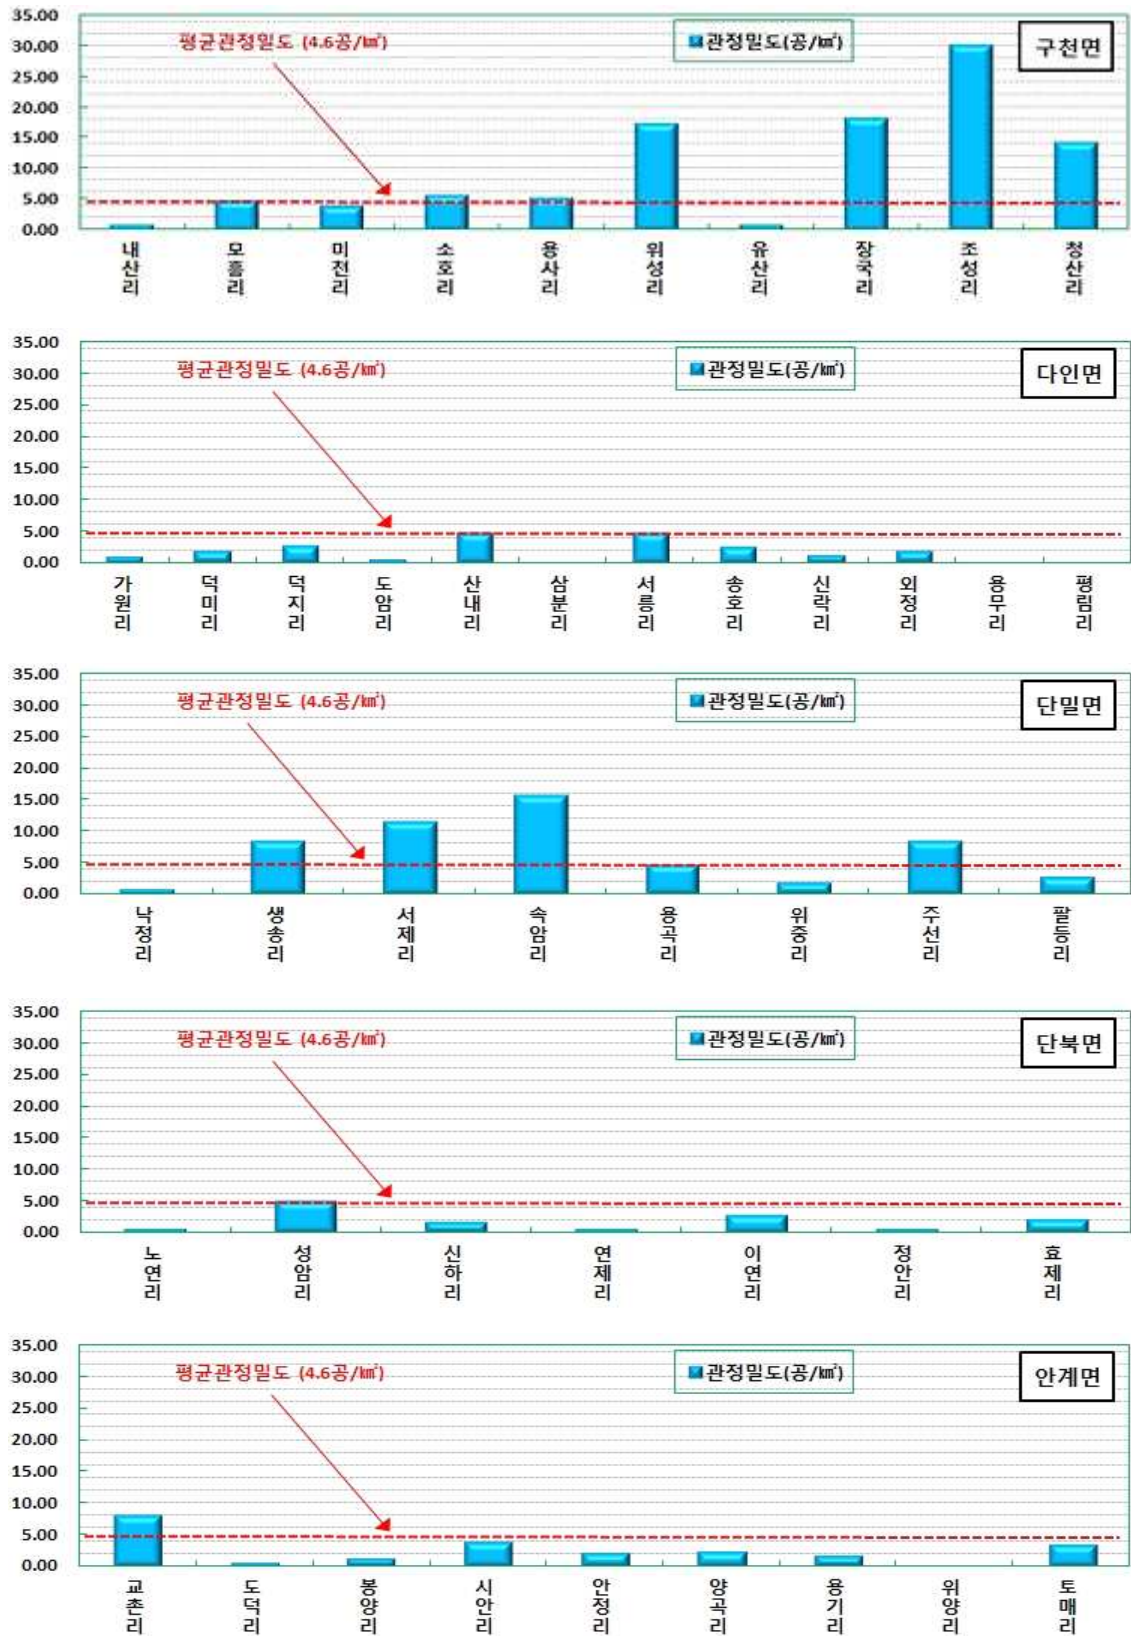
35.00
30.00
25.00
20.00
15.00
10.00
5.00
0.00

평균관정밀도 (4.6공/㎢)

관정밀도(공/㎢)

구천면

내산리 모흥리 미천리 소호리 용사리 위성리 유산리 장국리 조성리 청산리

35.00
30.00
25.00
20.00
15.00
10.00
5.00
0.00

평균관정밀도 (4.6공/㎢)

관정밀도(공/㎢)

다인면

가원리 덕미리 덕지리 도암리 산내리 삼분리 서릉리 송호리 신락리 외정리 용무리 평림리

35.00
30.00
25.00
20.00
15.00
10.00
5.00
0.00

평균관정밀도 (4.6공/㎢)

관정밀도(공/㎢)

단밀면

낙정리 생송리 서제리 속암리 용곡리 위중리 주선리 팔등리

35.00
30.00
25.00
20.00
15.00
10.00
5.00
0.00

평균관정밀도 (4.6공/㎢)

관정밀도(공/㎢)

단북면

노연리 성암리 신하리 연제리 이연리 정안리 효제리

35.00
30.00
25.00
20.00
15.00
10.00
5.00
0.00

평균관정밀도 (4.6공/㎢)

관정밀도(공/㎢)

안계면

교촌리 도덕리 봉양리 시안리 안정리 양곡리 용기리 위양리 토매리